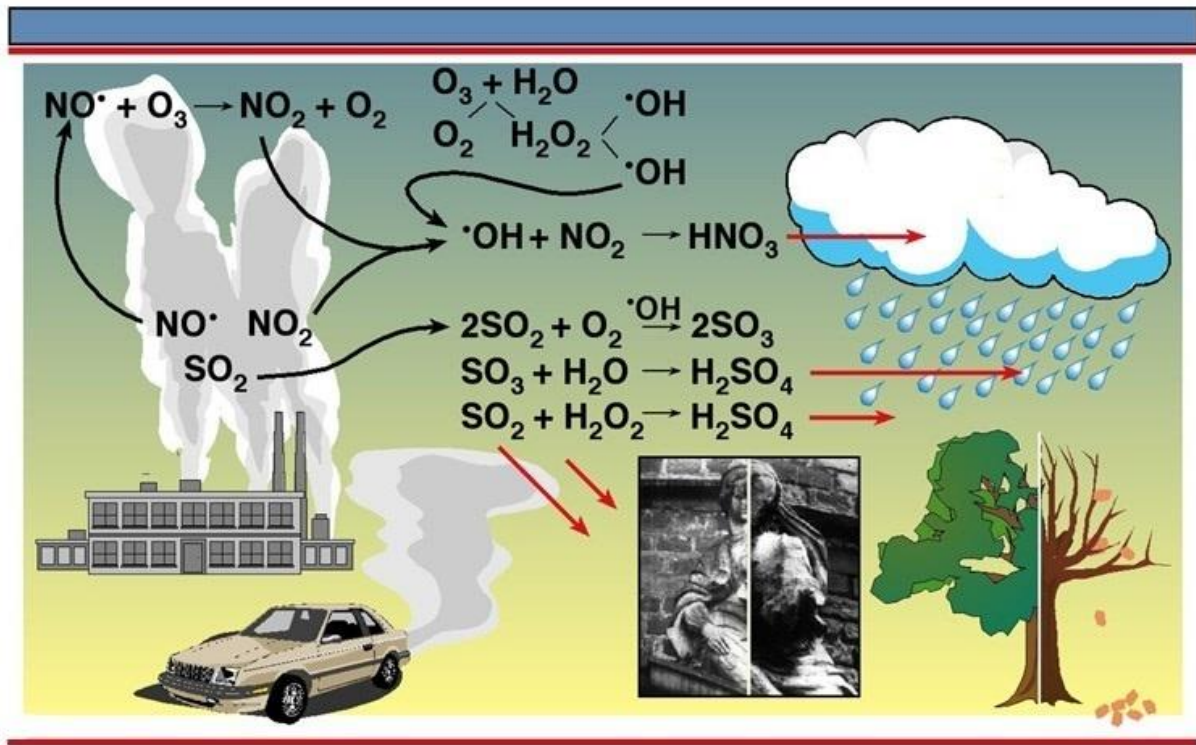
$NO^{\bullet} + O_3 \rightarrow NO_2 + O_2$

$O_3 + H_2O$

$O_2$ $H_2O_2$ $^{\bullet}OH$

$^{\bullet}OH$

$^{\bullet}OH + NO_2 \rightarrow HNO_3$

$NO^{\bullet}$ $NO_2$

$SO_2$

$2SO_2 + O_2 \xrightarrow{^{\bullet}OH} 2SO_3$

$SO_3 + H_2O \rightarrow H_2SO_4$

$SO_2 + H_2O_2 \rightarrow H_2SO_4$